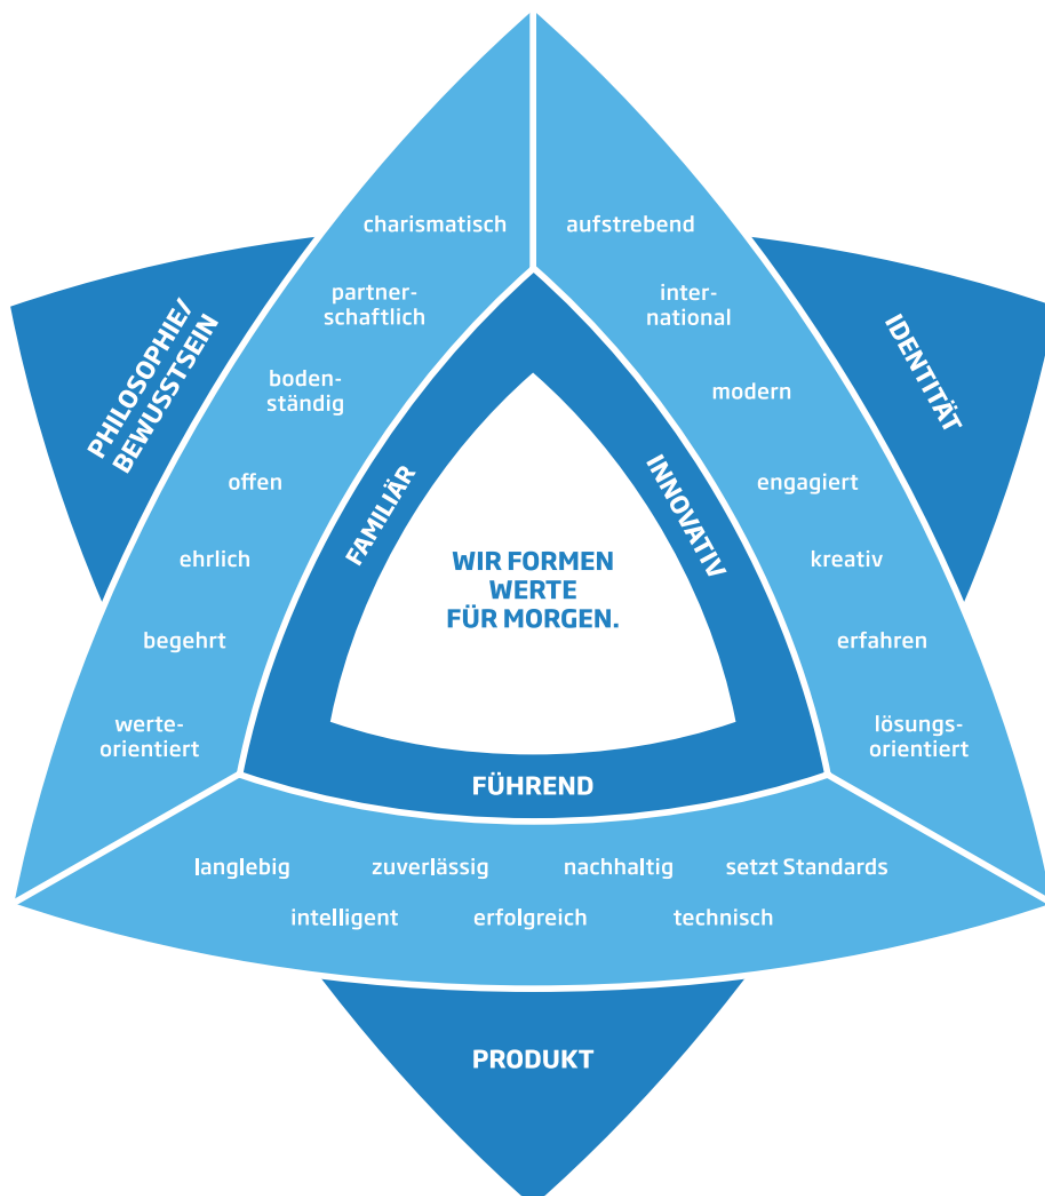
PHILOSOPHIE/
BEWUSSTSEIN

charismatisch

partnerschaftlich

bodenständig

offen

ehrlich

begehrt

werteorientiert

aufstrebend

international

modern

engagiert

kreativ

erfahren

lösungsorientiert

IDENTITÄT

FAMILIÄR

INNOVATIV

WIR FORMEN
WERTE
FÜR MORGEN.

FÜHREND

langlebig zuverlässig nachhaltig setzt Standards

intelligent erfolgreich technisch

PRODUKT